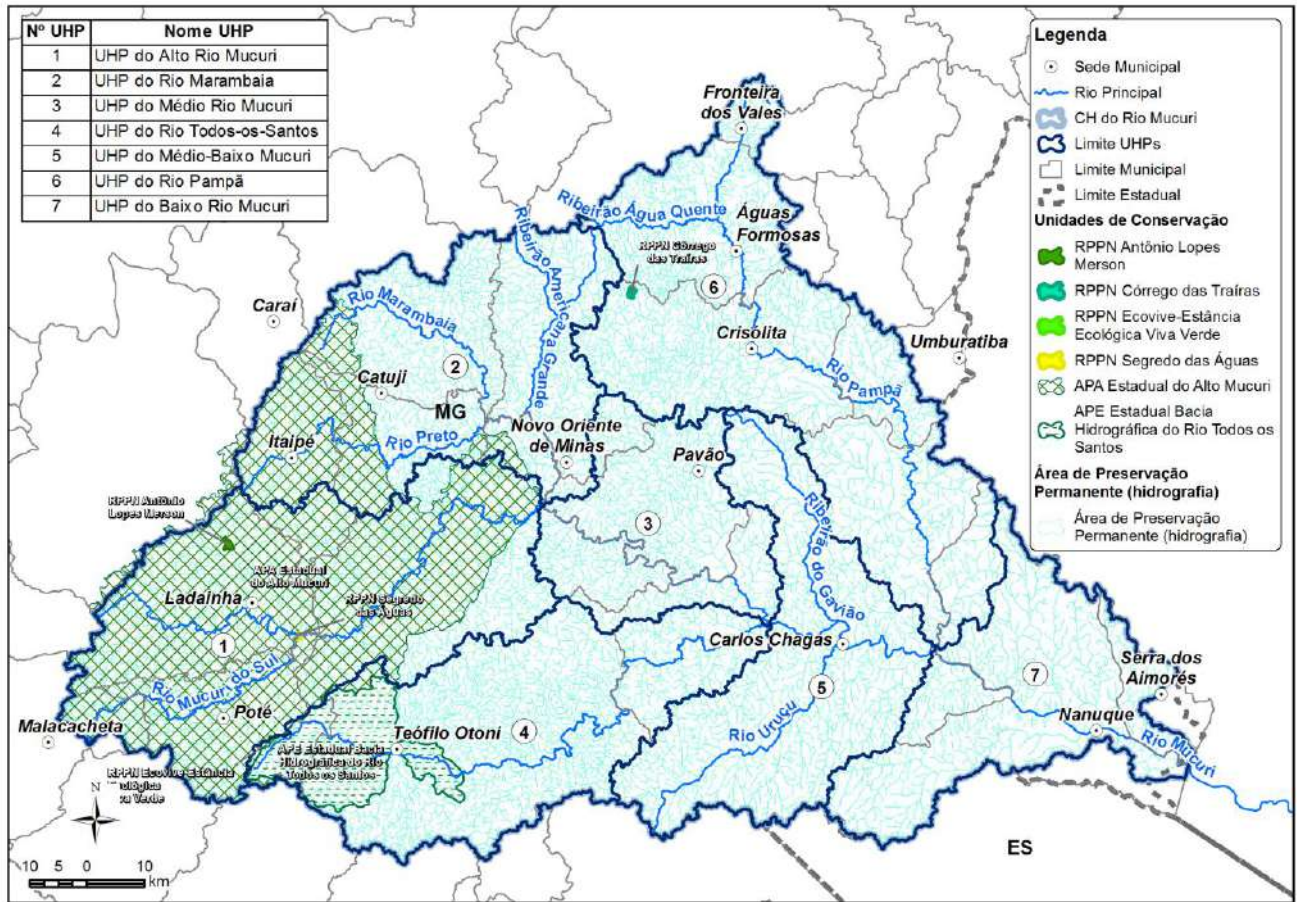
| Nº UHP | Nome UHP |
|---|---|
| 1 | UHP do Alto Rio Mucuri |
| 2 | UHP do Rio Marambaia |
| 3 | UHP do Médio Rio Mucuri |
| 4 | UHP do Rio Todos-os-Santos |
| 5 | UHP do Médio-Baixo Mucuri |
| 6 | UHP do Rio Pampã |
| 7 | UHP do Baixo Rio Mucuri |

Legenda
Sede Municipal
Rio Principal
CH do Rio Mucuri
Limite UHPs
Limite Municipal
Limite Estadual
Unidades de Conservação
RPPN Antônio Lopes Merson
RPPN Córrego das Traíras
RPPN Ecovive-Estância Ecológica Viva Verde
RPPN Segredo das Águas
APA Estadual do Alto Mucuri
APE Estadual Bacia Hidrográfica do Rio Todos os Santos
Área de Preservação Permanente (hidrografia)
Área de Preservação Permanente (hidrografia)

Fronteira dos Vales
Ribeirão Água Quente
Águas Formosas
RPPN Córrego das Traíras
6
Ribeirão Americana Grande
Rio Marambaia
Caraí
2
Crisolita
Umburatiba
Rio Pampã
Catuji
MG
Itaipé
Rio Preto
Novo Oriente de Minas
Pavão
RPPN Antônio Lopes Merson
APA Estadual do Alto Mucuri
RPPN Segredo das Águas
3
Ladainha
Ribeirão do Gavião
1
Carlos Chagas
Rio Mucuri do Sul
Poté
5
7
Serra dos Aimorés
Malacacheta
Teófilo Otoni
4
Rio Urucu
Nanuque
Rio Mucuri
APE Estadual Bacia Hidrográfica do Rio Todos os Santos
RPPN Ecovive-Estância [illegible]ológica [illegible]a Verde
N
ES
10 5 0 10
km